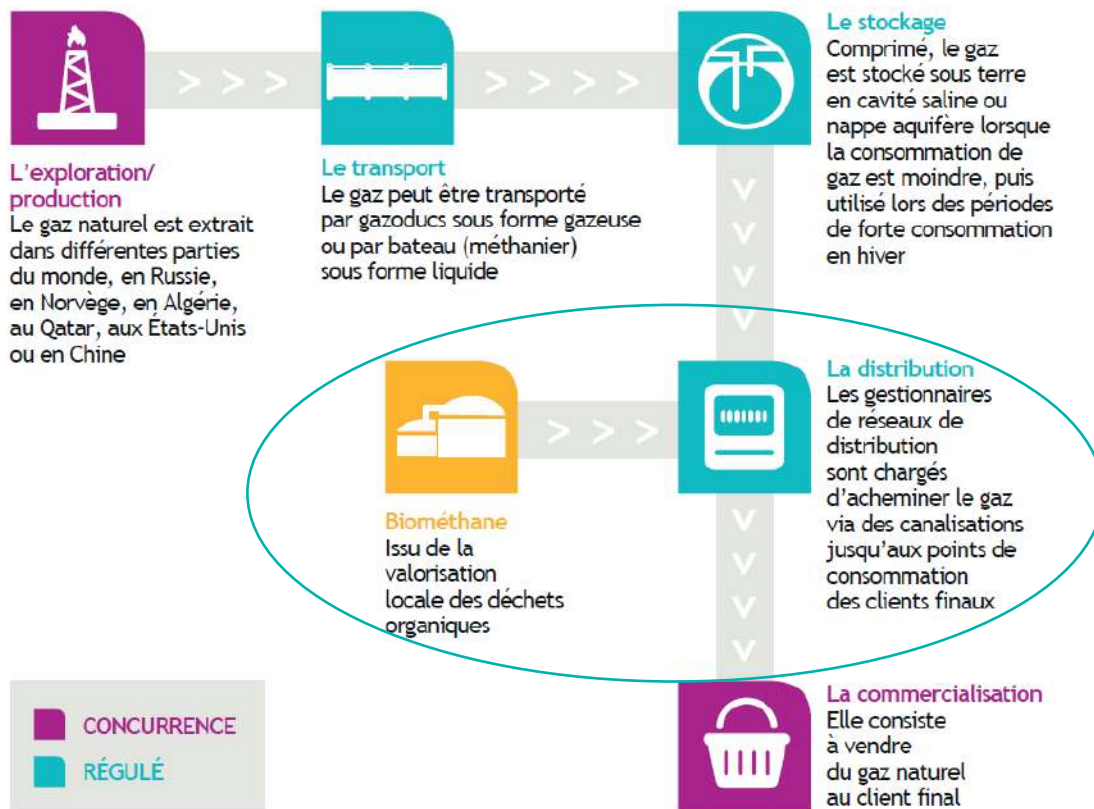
L'exploration/ production
Le gaz naturel est extrait dans différentes parties du monde, en Russie, en Norvège, en Algérie, au Qatar, aux États-Unis ou en Chine

Le transport
Le gaz peut être transporté par gazoducs sous forme gazeuse ou par bateau (méthanier) sous forme liquide

Le stockage
Comprimé, le gaz est stocké sous terre en cavité saline ou nappe aquifère lorsque la consommation de gaz est moindre, puis utilisé lors des périodes de forte consommation en hiver

Biométhane
Issu de la valorisation locale des déchets organiques

La distribution
Les gestionnaires de réseaux de distribution sont chargés d'acheminer le gaz via des canalisations jusqu'aux points de consommation des clients finaux

CONCURRENCE
RÉGULÉ

La commercialisation
Elle consiste à vendre du gaz naturel au client final